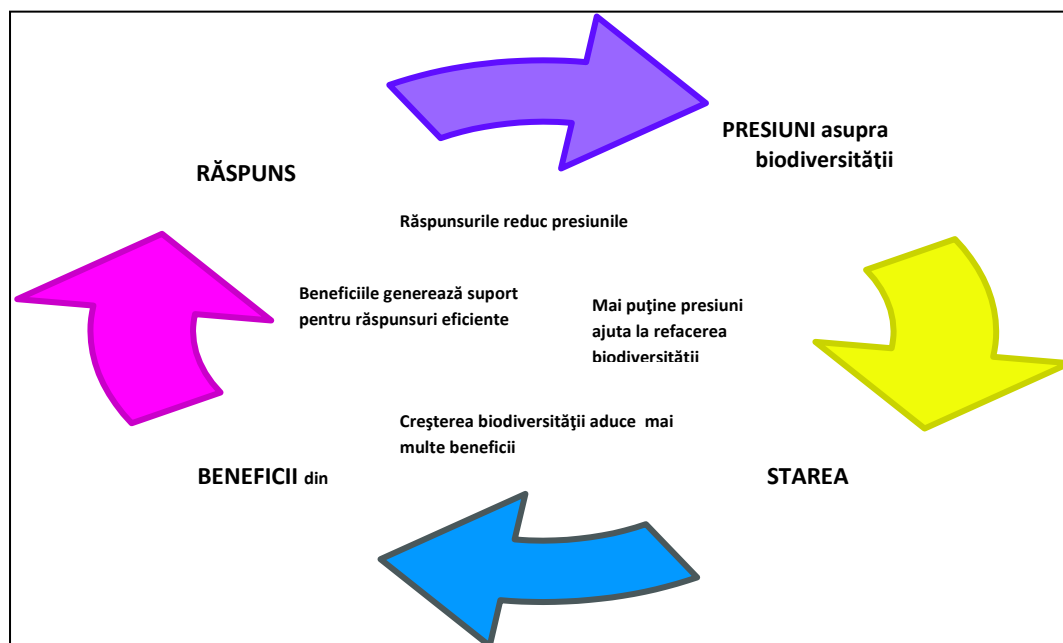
RĂSPUNS

PRESIUNI asupra biodiversităţii

Răspunsurile reduc presiunile

Beneficiile generează suport pentru răspunsuri eficiente

Mai puţine presiuni ajuta la refacerea biodiversităţii

Creşterea biodiversităţii aduce mai multe beneficii

BENEFICII din

STAREA